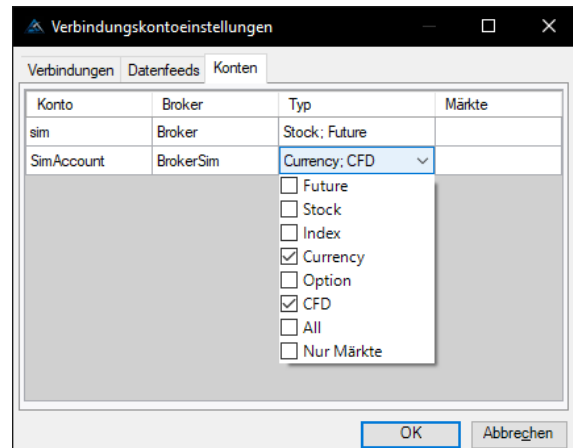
Verbindungskontoeinstellungen

Verbindungen | Datenfeeds | Konten

| Konto | Broker | Typ | Märkte |
|---|---|---|---|
| sim | Broker | Stock; Future | |
| SimAccount | BrokerSim | Currency; CFD | |

Future
Stock
Index
Currency
Option
CFD
All
Nur Märkte

OK
Abbrechen